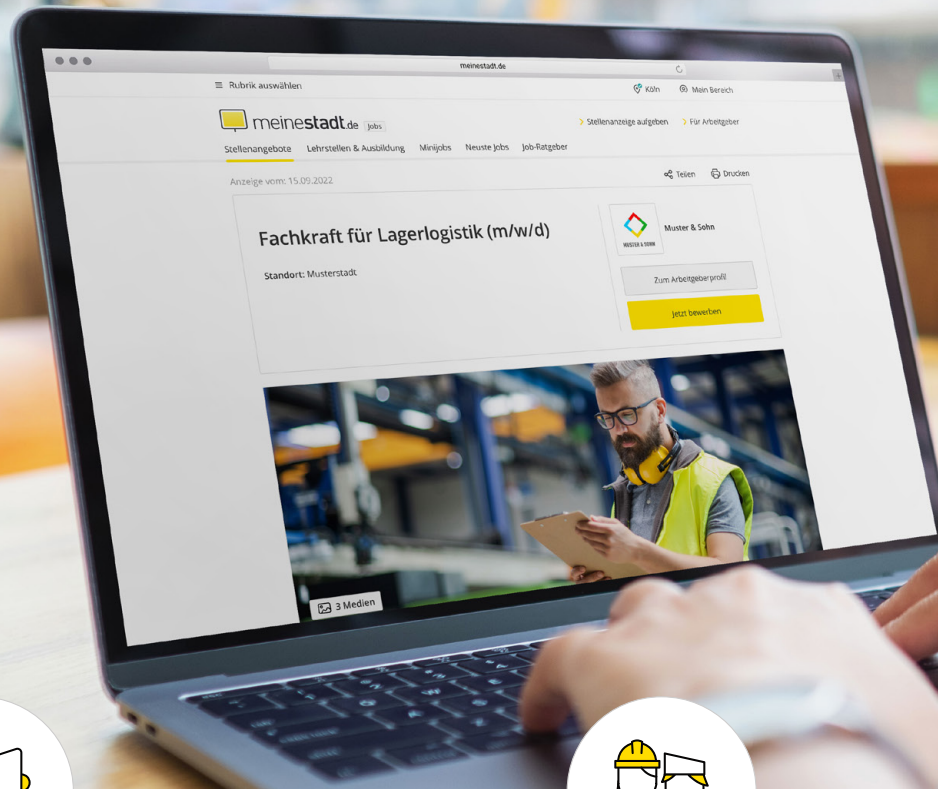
meinestadt.de

≡ Rubrik auswählen

Köln Mein Bereich

meinestadt.de Jobs

Stellenanzeige aufgeben Für Arbeitgeber

Stellenangebote Lehrstellen & Ausbildung Minijobs Neuste Jobs Job-Ratgeber

Anzeige vom: 15.09.2022

Teilen Drucken

Fachkraft für Lagerlogistik (m/w/d)

Standort: Musterstadt

MUSTER & SOHN

Muster & Sohn

Zum Arbeitgeberprofil

Jetzt bewerben

3 Medien